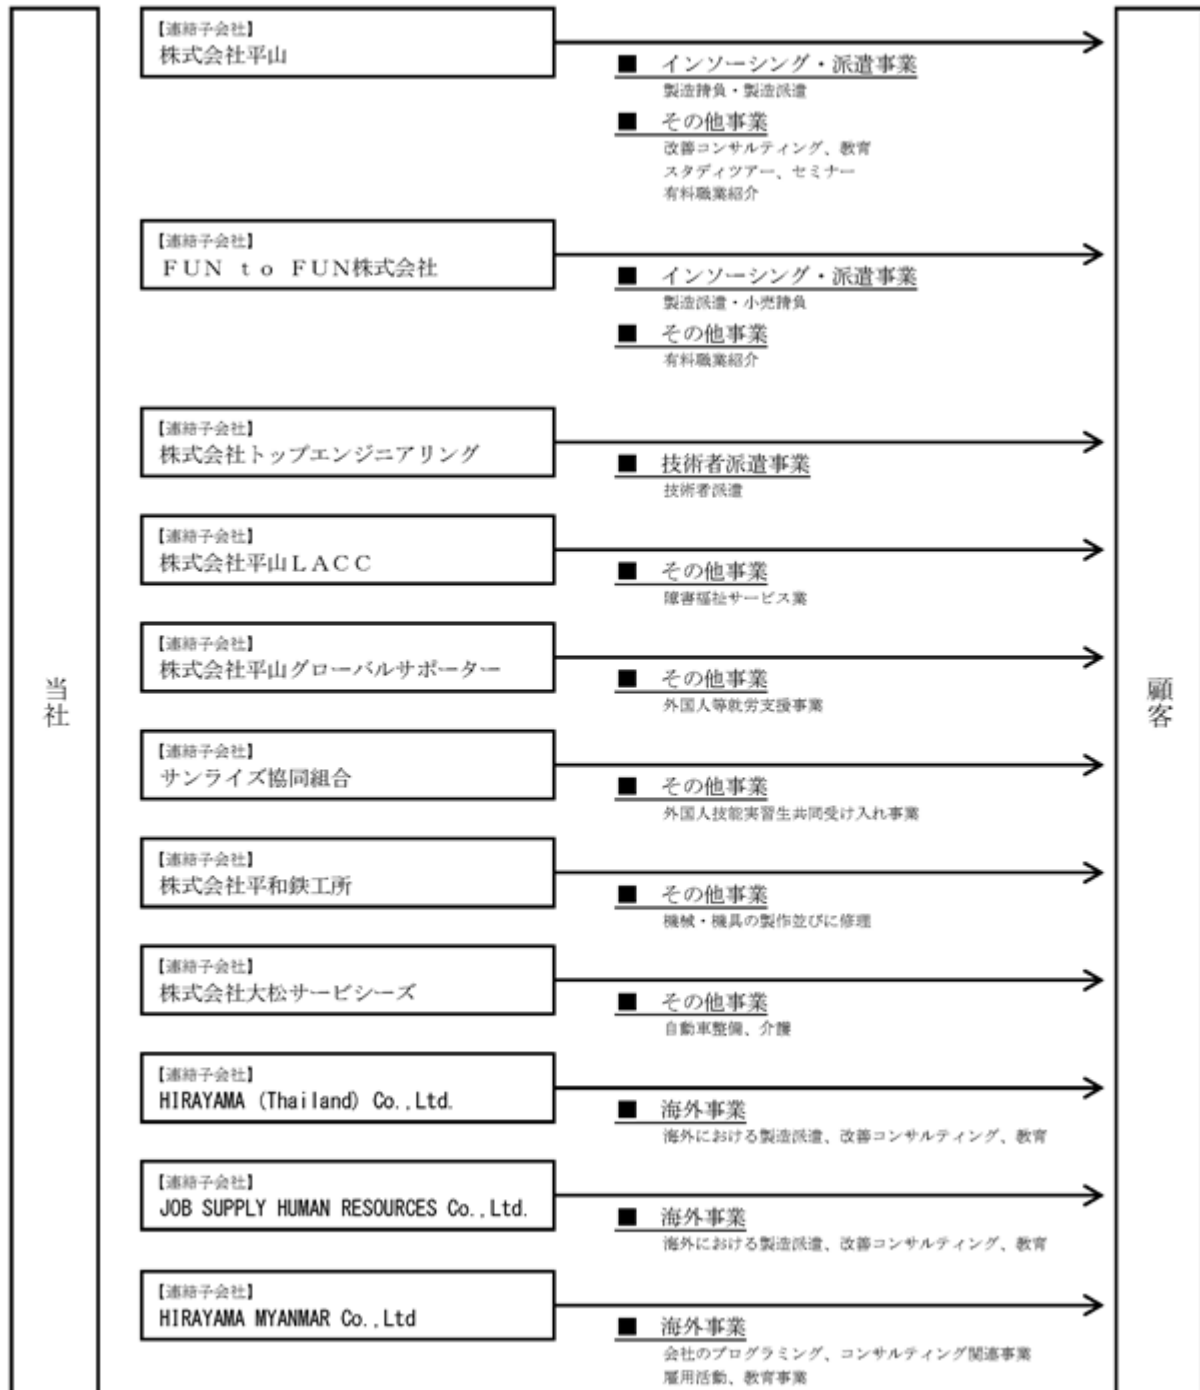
当社

【連結子会社】
株式会社平山

■ インソーシング・派遣事業
製造請負・製造派遣

■ その他事業
改善コンサルティング、教育
スタディツアー、セミナー
有料職業紹介

【連結子会社】
FUN to FUN株式会社

■ インソーシング・派遣事業
製造派遣・小売請負

■ その他事業
有料職業紹介

【連結子会社】
株式会社トップエンジニアリング

■ 技術者派遣事業
技術者派遣

【連結子会社】
株式会社平山LACC

■ その他事業
障害福祉サービス業

【連結子会社】
株式会社平山グローバルサポーター

■ その他事業
外国人等就労支援事業

【連結子会社】
サンライズ協同組合

■ その他事業
外国人技能実習生共同受け入れ事業

【連結子会社】
株式会社平和鉄工所

■ その他事業
機械・機具の製作並びに修理

【連結子会社】
株式会社大松サービシーズ

■ その他事業
自動車整備、介護

【連結子会社】
HIRAYAMA (Thailand) Co.,Ltd.

■ 海外事業
海外における製造派遣、改善コンサルティング、教育

【連結子会社】
JOB SUPPLY HUMAN RESOURCES Co.,Ltd.

■ 海外事業
海外における製造派遣、改善コンサルティング、教育

【連結子会社】
HIRAYAMA MYANMAR Co.,Ltd

■ 海外事業
会社のプログラミング、コンサルティング関連事業
雇用活動、教育事業

顧客